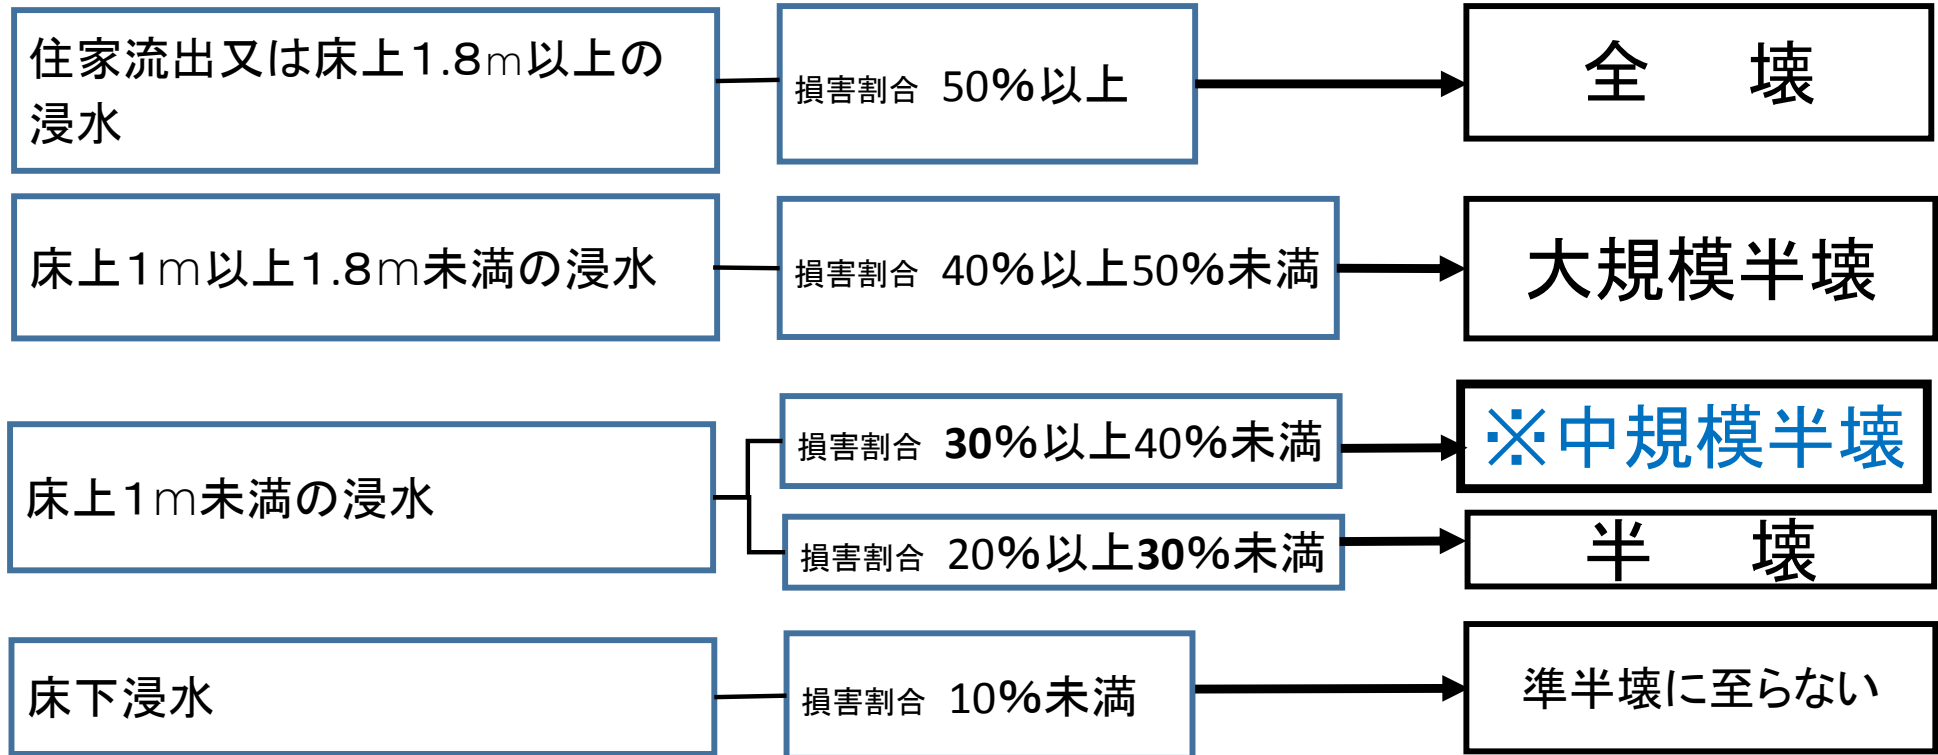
住家流出又は床上1.8m以上の浸水

損害割合 50%以上

全 壊

床上1m以上1.8m未満の浸水

損害割合 40%以上50%未満

大規模半壊

床上1m未満の浸水

損害割合 30%以上40%未満

※中規模半壊

損害割合 20%以上30%未満

半 壊

床下浸水

損害割合 10%未満

準半壊に至らない